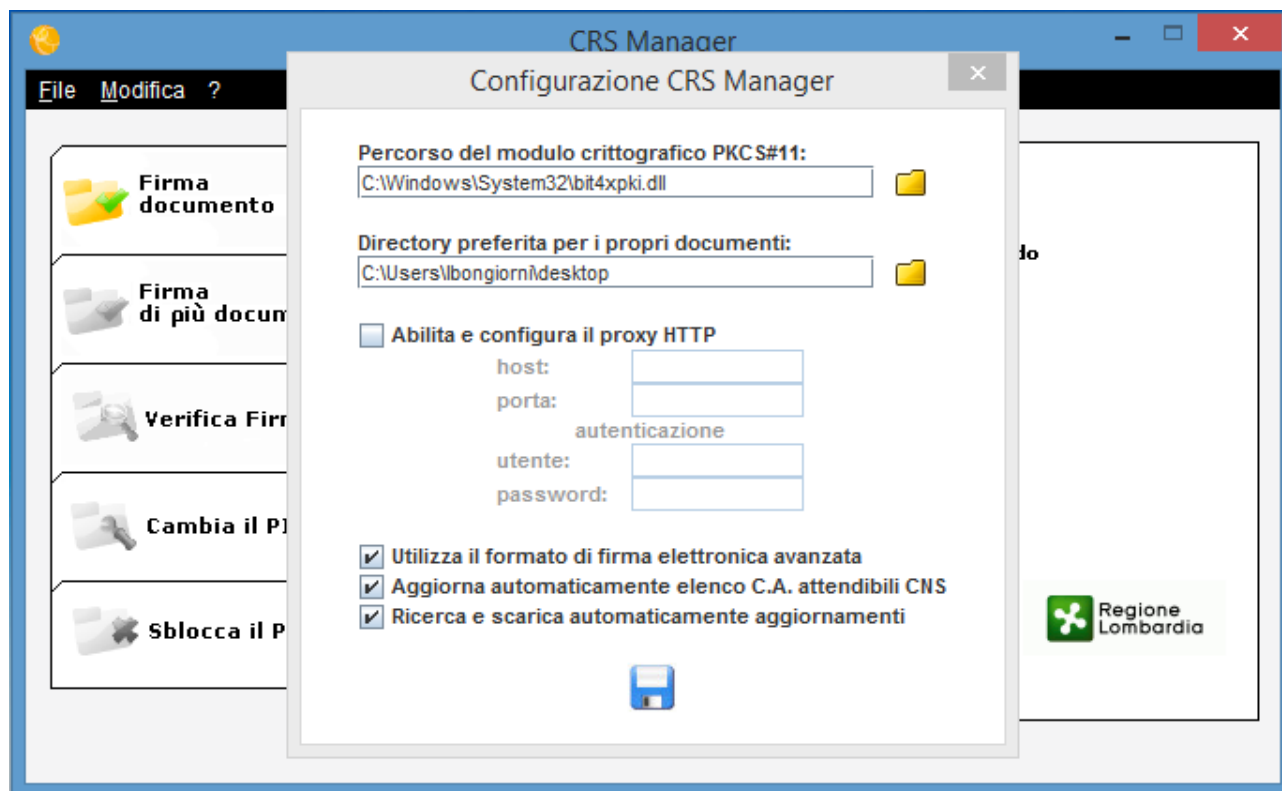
CRS Manager

File Modifica ?

Firma documento

Firma di più docum

Verifica Firm

Cambia il PI

Sblocca il P

do

Regione Lombardia

Configurazione CRS Manager

Percorso del modulo crittografico PKCS#11:
C:\Windows\System32\bit4xpki.dll

Directory preferita per i propri documenti:
C:\Users\lbongiorni\desktop

Abilita e configura il proxy HTTP
host:
porta:
autenticazione
utente:
password:

Utilizza il formato di firma elettronica avanzata
Aggiorna automaticamente elenco C.A. attendibili CNS
Ricerca e scarica automaticamente aggiornamenti